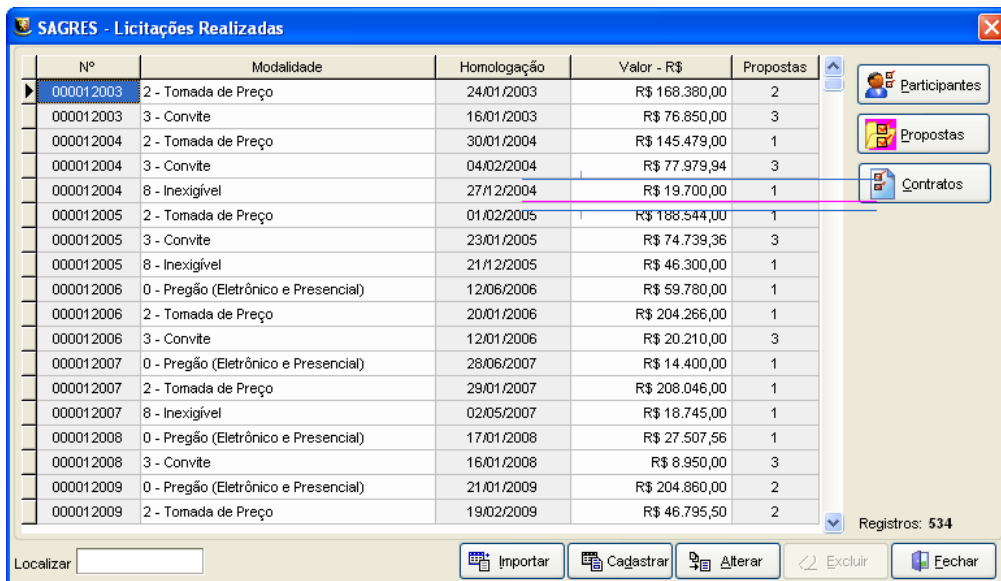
SAGRES - Licitações Realizadas

| Nº | Modalidade | Homologação | Valor - R$ | Propostas |
|---|---|---|---|---|
| 000012003 | 2 - Tomada de Preço | 24/01/2003 | R$ 168.380,00 | 2 |
| 000012003 | 3 - Convite | 16/01/2003 | R$ 76.850,00 | 3 |
| 000012004 | 2 - Tomada de Preço | 30/01/2004 | R$ 145.479,00 | 1 |
| 000012004 | 3 - Convite | 04/02/2004 | R$ 77.979,94 | 3 |
| 000012004 | 8 - Inexigível | 27/12/2004 | R$ 19.700,00 | 1 |
| 000012005 | 2 - Tomada de Preço | 01/02/2005 | R$ 188.544,00 | 1 |
| 000012005 | 3 - Convite | 23/01/2005 | R$ 74.739,36 | 3 |
| 000012005 | 8 - Inexigível | 21/12/2005 | R$ 46.300,00 | 1 |
| 000012006 | 0 - Pregão (Eletrônico e Presencial) | 12/06/2006 | R$ 59.780,00 | 1 |
| 000012006 | 2 - Tomada de Preço | 20/01/2006 | R$ 204.266,00 | 1 |
| 000012006 | 3 - Convite | 12/01/2006 | R$ 20.210,00 | 3 |
| 000012007 | 0 - Pregão (Eletrônico e Presencial) | 28/06/2007 | R$ 14.400,00 | 1 |
| 000012007 | 2 - Tomada de Preço | 29/01/2007 | R$ 208.046,00 | 1 |
| 000012007 | 8 - Inexigível | 02/05/2007 | R$ 18.745,00 | 1 |
| 000012008 | 0 - Pregão (Eletrônico e Presencial) | 17/01/2008 | R$ 27.507,56 | 1 |
| 000012008 | 3 - Convite | 16/01/2008 | R$ 8.950,00 | 3 |
| 000012009 | 0 - Pregão (Eletrônico e Presencial) | 21/01/2009 | R$ 204.860,00 | 2 |
| 000012009 | 2 - Tomada de Preço | 19/02/2009 | R$ 46.795,50 | 2 |

Participantes
Propostas
Contratos
Registros: 534

Localizar
Importar
Cadastrar
Alterar
Excluir
Fechar